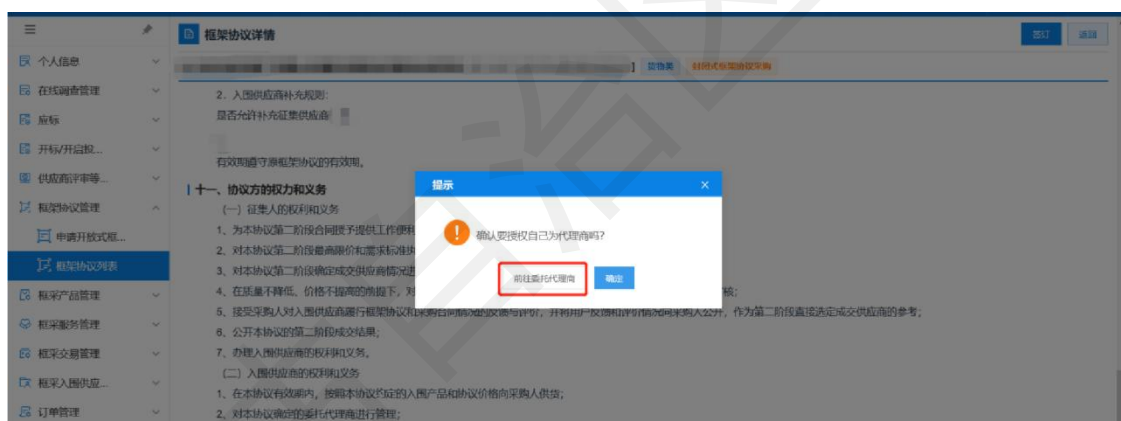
个人信息
在线询查管理
应标
开标/开启投...
供应商评审等...
框架协议管理
申请开放式框...
框架协议列表
框采产品管理
框采服务管理
框采交易管理
框采入围供应...
订单管理

框架协议详情

签订
返回

] 货物类 封闭式框架协议采购

2、入围供应商补充规则：
是否允许补充征集供应商：

有效期遵守原框架协议的有效期。

十一、协议方的权力和义务
（一）征集人的权利和义务
1、为本协议第二阶段合同授予提供工作便利
2、对本协议第二阶段最高限价和需求标准执
3、对本协议第二阶段确定成交供应商情况进
4、在质量不降低、价格不提高的前提下，对 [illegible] 核；
5、提受采购人对入围供应商履行框架协议和 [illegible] ，并将用户反馈和评价情况向采购人公开，作为第二阶段直接选定成交供应商的参考；
6、公开本协议的第二阶段成交结果；
7、办理入围供应商的权利和义务。
（二）入围供应商的权利和义务
1、在本协议有效期内，按照本协议约定的入围产品和协议价格向采购人供货；
2、对本协议确定的委托代理商进行管理；

提示
×
确认要授权自己为代理商吗?
前往委托代理商
确定